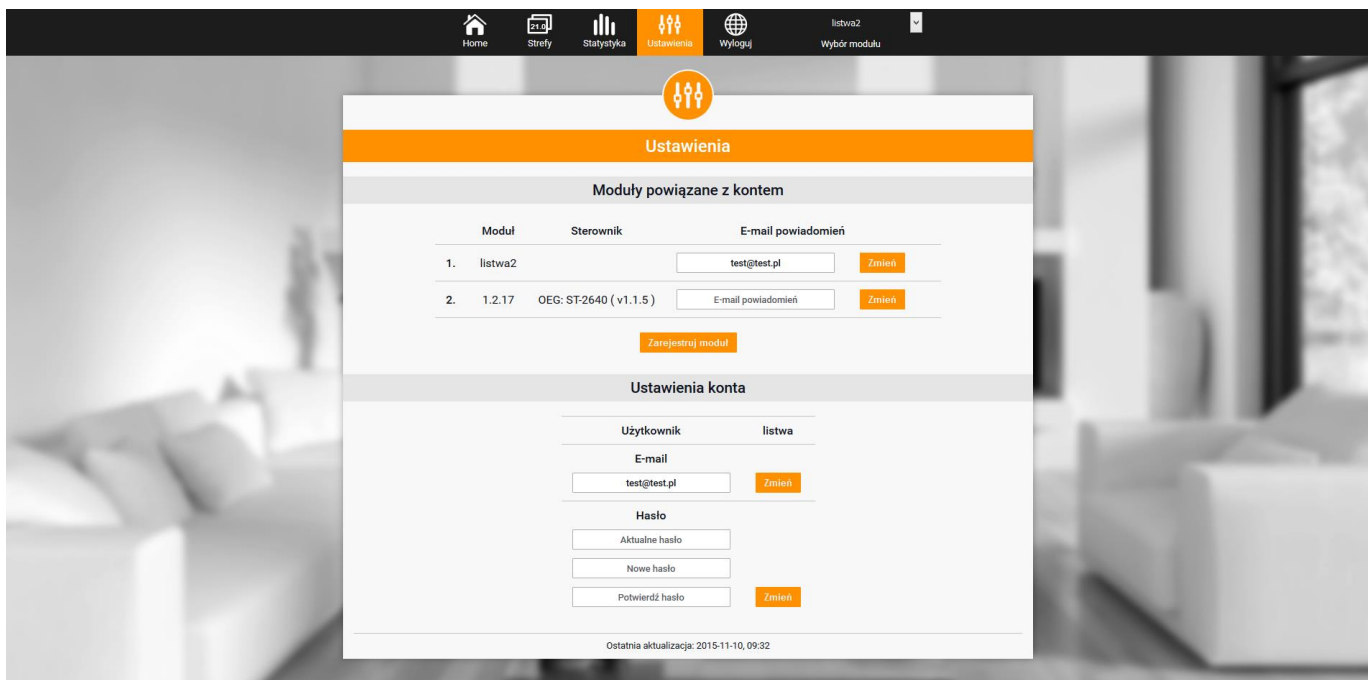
Home Strefy Statystyka Ustawienia Wyloguj listwa2 Wybór modułu

21.0

Ustawienia

Moduły powiązane z kontem

| | Moduł | Sterownik | E-mail powiadomień | |
|---|---|---|---|---|
| 1. | listwa2 | | test@test.pl | Zmień |
| 2. | 1.2.17 | OEG: ST-2640 ( v1.1.5 ) | E-mail powiadomień | Zmień |

Zarejestruj moduł

Ustawienia konta

| Użytkownik | listwa |
|---|---|

E-mail

test@test.pl Zmień

Hasło

Aktualne hasło

Nowe hasło

Potwierdź hasło Zmień

Ostatnia aktualizacja: 2015-11-10, 09:32